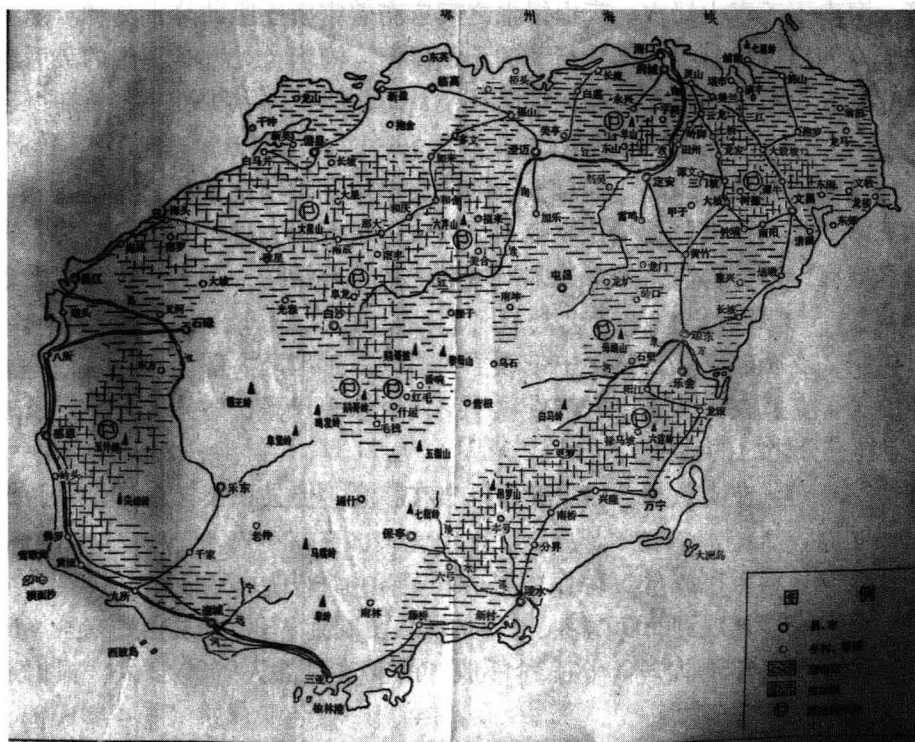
琼 州 海 峡

海口
文昌
琼山
定安
澄迈
临高
儋县
屯昌
琼海
万宁
乐东
保亭
陵水
三亚
东方
昌江
白沙
琼中
通什
崖城
感城
八所
黄流
九所
莺歌海
新村
兴隆
和乐
加积
嘉积
乐会
长坡
五指山
尖峰岭
霸王岭
黎母山
鹦哥岭
吊罗山
七仙岭
马岭
大洲岛
西瑁岛
榆林港
新盈
那大
石碌
叉河
南丰
岭头
抱由
千家
什运
毛阳
番阳
红毛
南林
藤桥
龙门
龙江
大坡
东路
翁田
锦山
铺前
会文
清澜
东阁
南阳
大路
福山
老城
永兴
金江
新吴
瑞溪
乌石
营根
黄竹
三门坡
长昌
文教
龙楼

图 例
县、市
乡村、墟镇